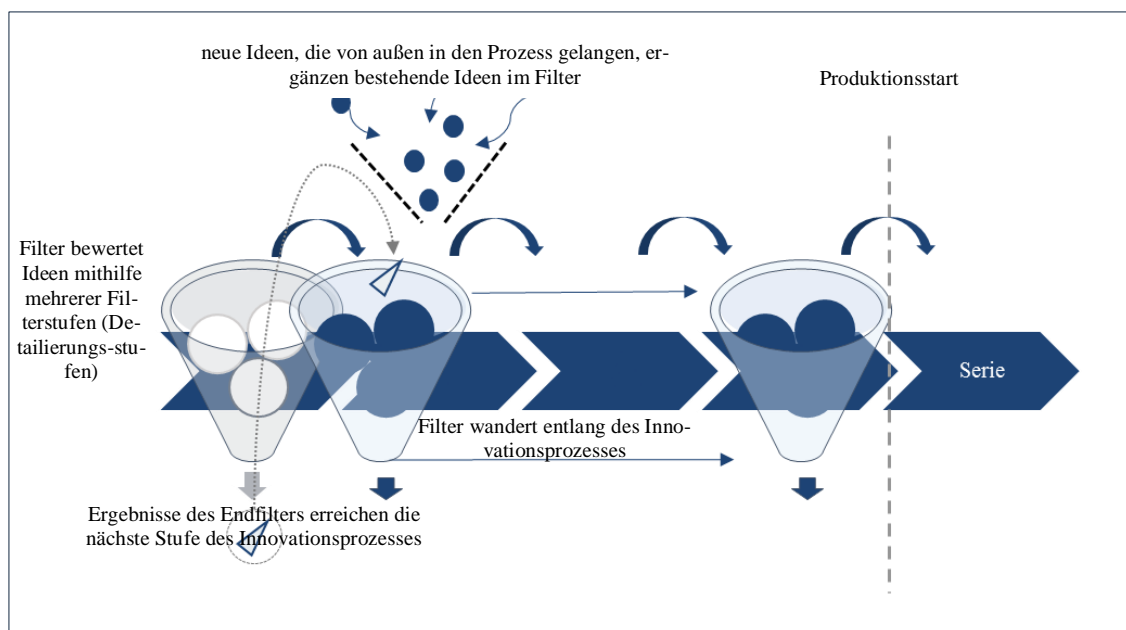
neue Ideen, die von außen in den Prozess gelangen, ergänzen bestehende Ideen im Filter

Produktionsstart

Filter bewertet Ideen mithilfe mehrerer Filterstufen (Detailierungs-stufen)

Serie

Filter wandert entlang des Innovationsprozesses

Ergebnisse des Endfilters erreichen die nächste Stufe des Innovationsprozesses